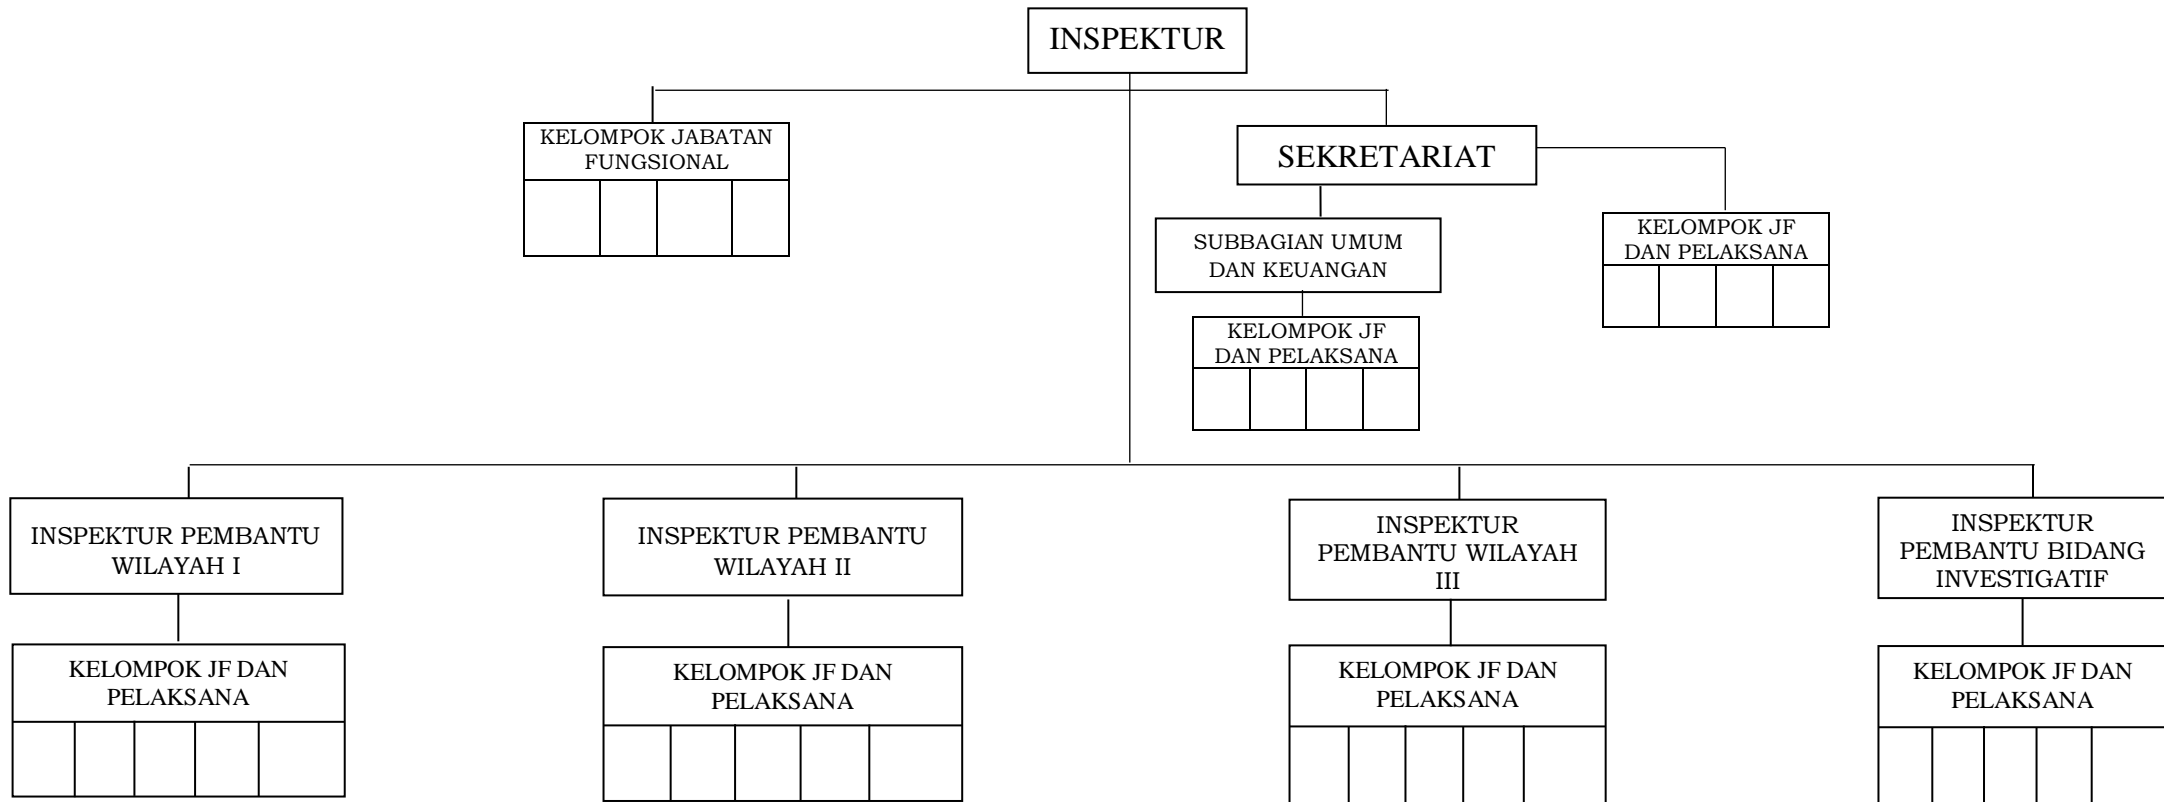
INSPEKTUR

KELOMPOK JABATAN FUNGSIONAL

SEKRETARIAT

SUBBAGIAN UMUM DAN KEUANGAN

KELOMPOK JF DAN PELAKSANA

KELOMPOK JF DAN PELAKSANA

INSPEKTUR PEMBANTU WILAYAH I

KELOMPOK JF DAN PELAKSANA

INSPEKTUR PEMBANTU WILAYAH II

KELOMPOK JF DAN PELAKSANA

INSPEKTUR PEMBANTU WILAYAH III

KELOMPOK JF DAN PELAKSANA

INSPEKTUR PEMBANTU BIDANG INVESTIGATIF

KELOMPOK JF DAN PELAKSANA